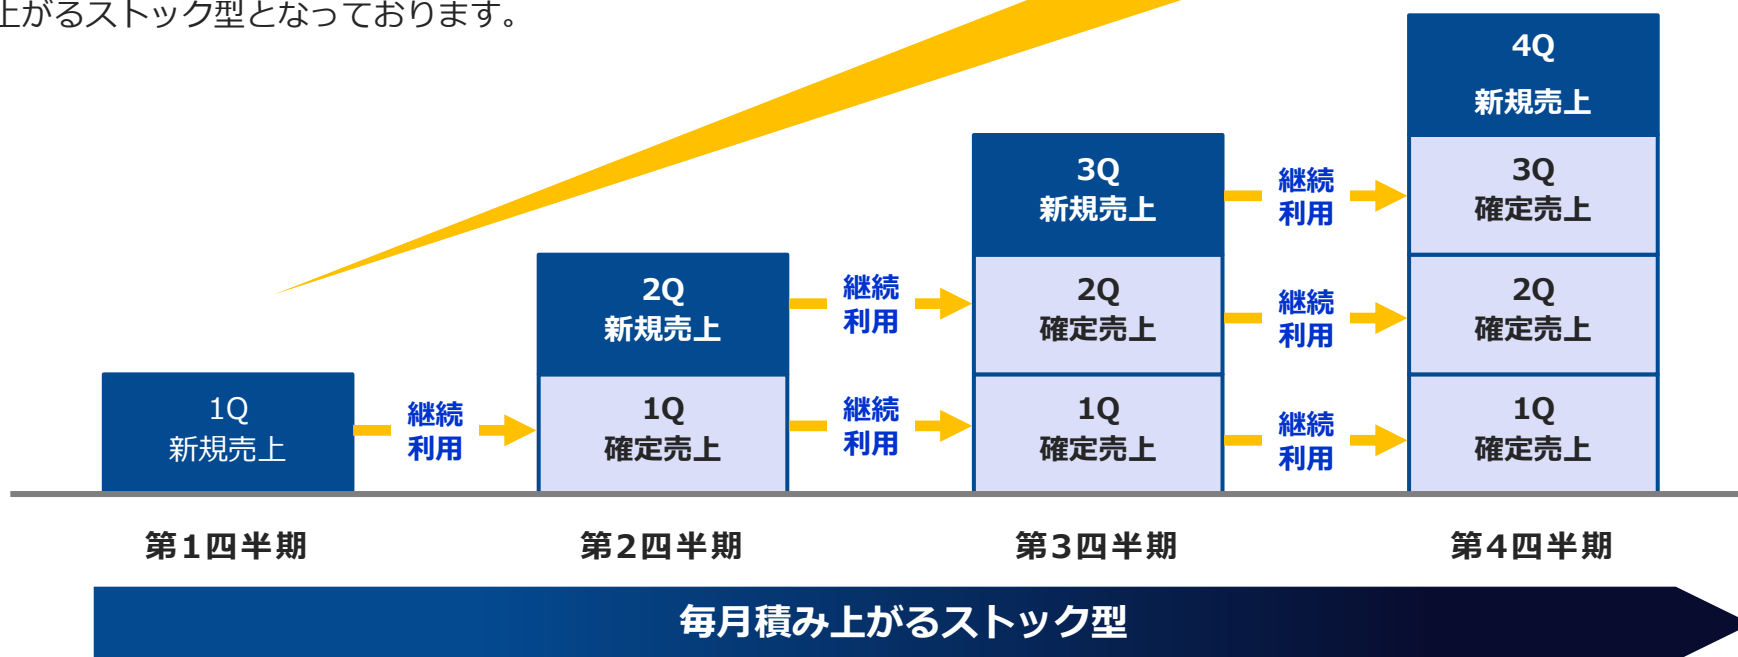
上がるストック型となっております。

4Q
新規売上

3Q
新規売上

継続
利用

3Q
確定売上

2Q
新規売上

継続
利用

2Q
確定売上

継続
利用

2Q
確定売上

1Q
新規売上

継続
利用

1Q
確定売上

継続
利用

1Q
確定売上

継続
利用

1Q
確定売上

第1四半期

第2四半期

第3四半期

第4四半期

毎月積み上がるストック型